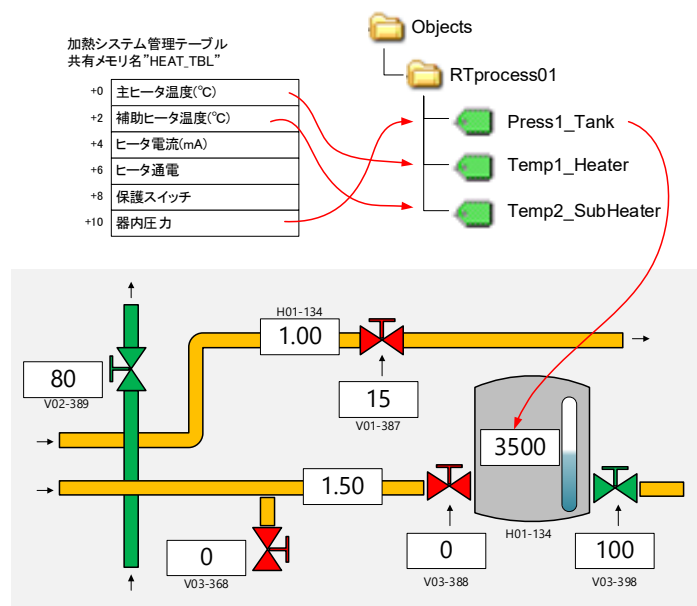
加熱システム管理テーブル
共有メモリ名"HEAT_TBL"

| | |
|---|---|
| +0 | 主ヒータ温度(℃) |
| +2 | 補助ヒータ温度(℃) |
| +4 | ヒータ電流(mA) |
| +6 | ヒータ通電 |
| +8 | 保護スイッチ |
| +10 | 器内圧力 |

Objects
RTprocess01
Press1_Tank
Temp1_Heater
Temp2_SubHeater

H01-134
1.00
80
V02-389
15
V01-387
3500
1.50
0
V03-368
0
V03-388
H01-134
100
V03-398